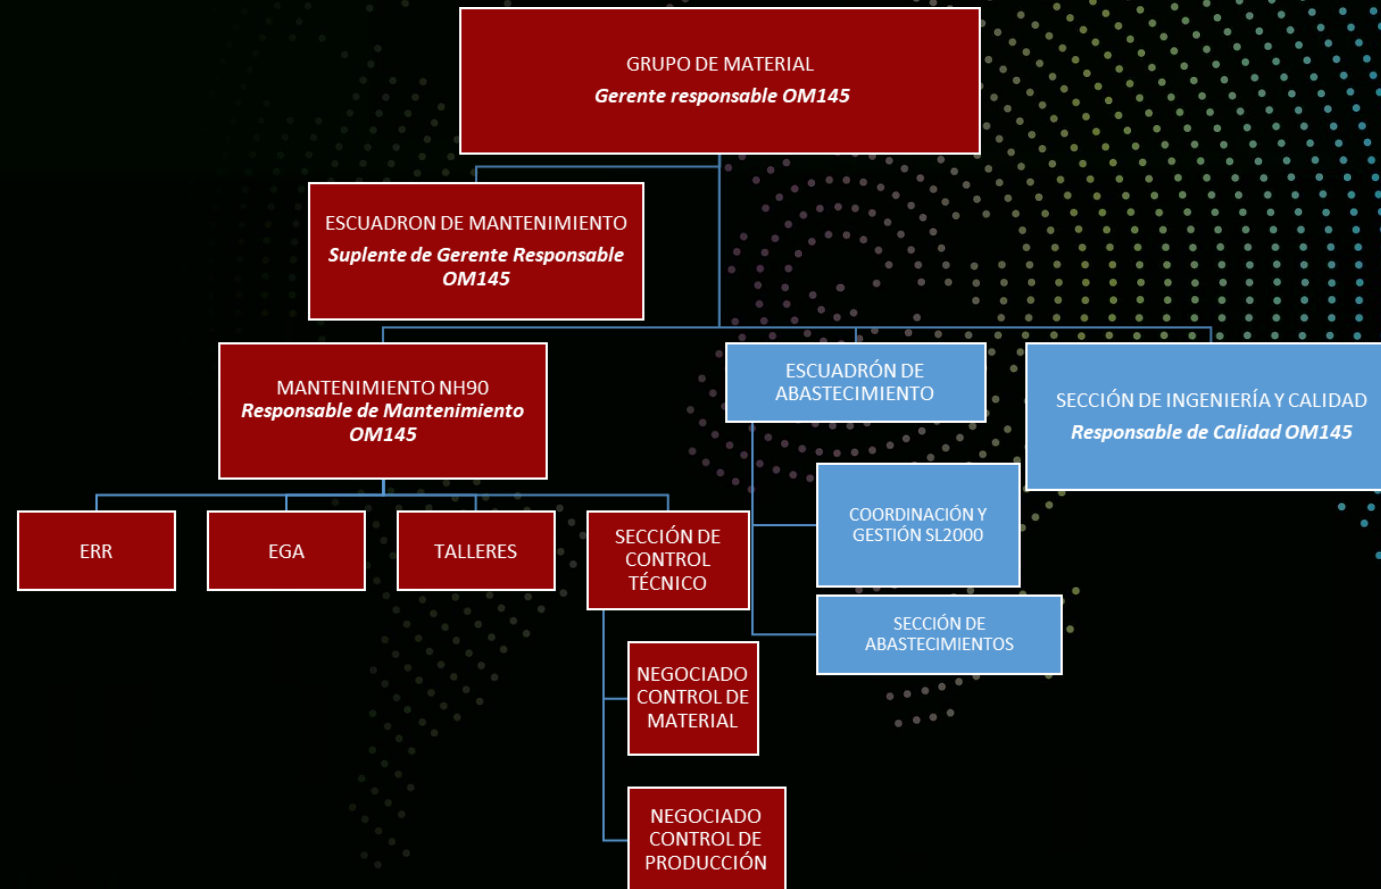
GRUPO DE MATERIAL
Gerente responsable OM145

ESCUADRON DE MANTENIMIENTO
Suplente de Gerente Responsable OM145

MANTENIMIENTO NH90
Responsable de Mantenimiento OM145

ESCUADRÓN DE ABASTECIMIENTO

SECCIÓN DE INGENIERÍA Y CALIDAD
Responsable de Calidad OM145

ERR

EGA

TALLERES

SECCIÓN DE CONTROL TÉCNICO

COORDINACIÓN Y GESTIÓN SL2000

SECCIÓN DE ABASTECIMIENTOS

NEGOCIADO CONTROL DE MATERIAL

NEGOCIADO CONTROL DE PRODUCCIÓN